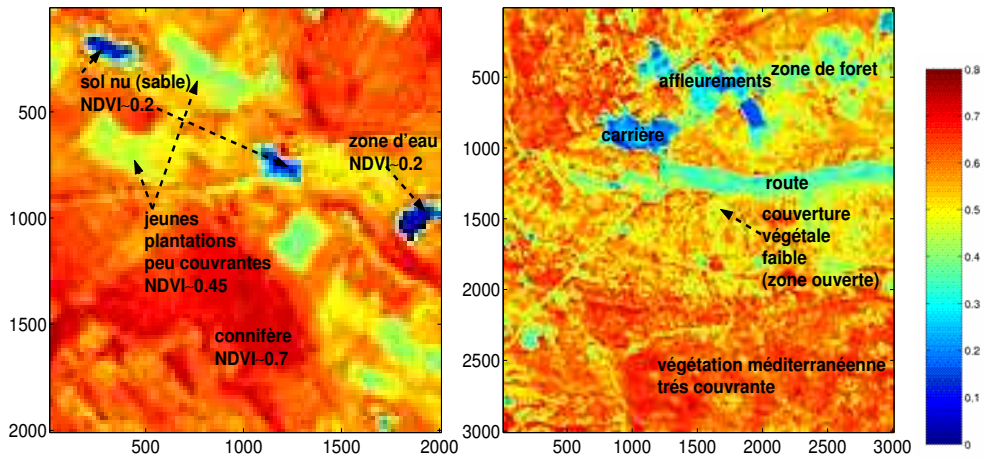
sol nu (sable)
NDVI~0.2

zone d'eau
NDVI~0.2

jeunes
plantations
peu couvrantes
NDVI~0.45

connifère
NDVI~0.7

500
1000
1500
2000

500 1000 1500 2000

affleurements
zone de foret

carrière

route

couverture
végétale
faible
(zone ouverte)

végétation méditerranéenne
trés couvrante

500
1000
1500
2000
2500
3000

500 1000 1500 2000 2500 3000

0.8
0.7
0.6
0.5
0.4
0.3
0.2
0.1
0